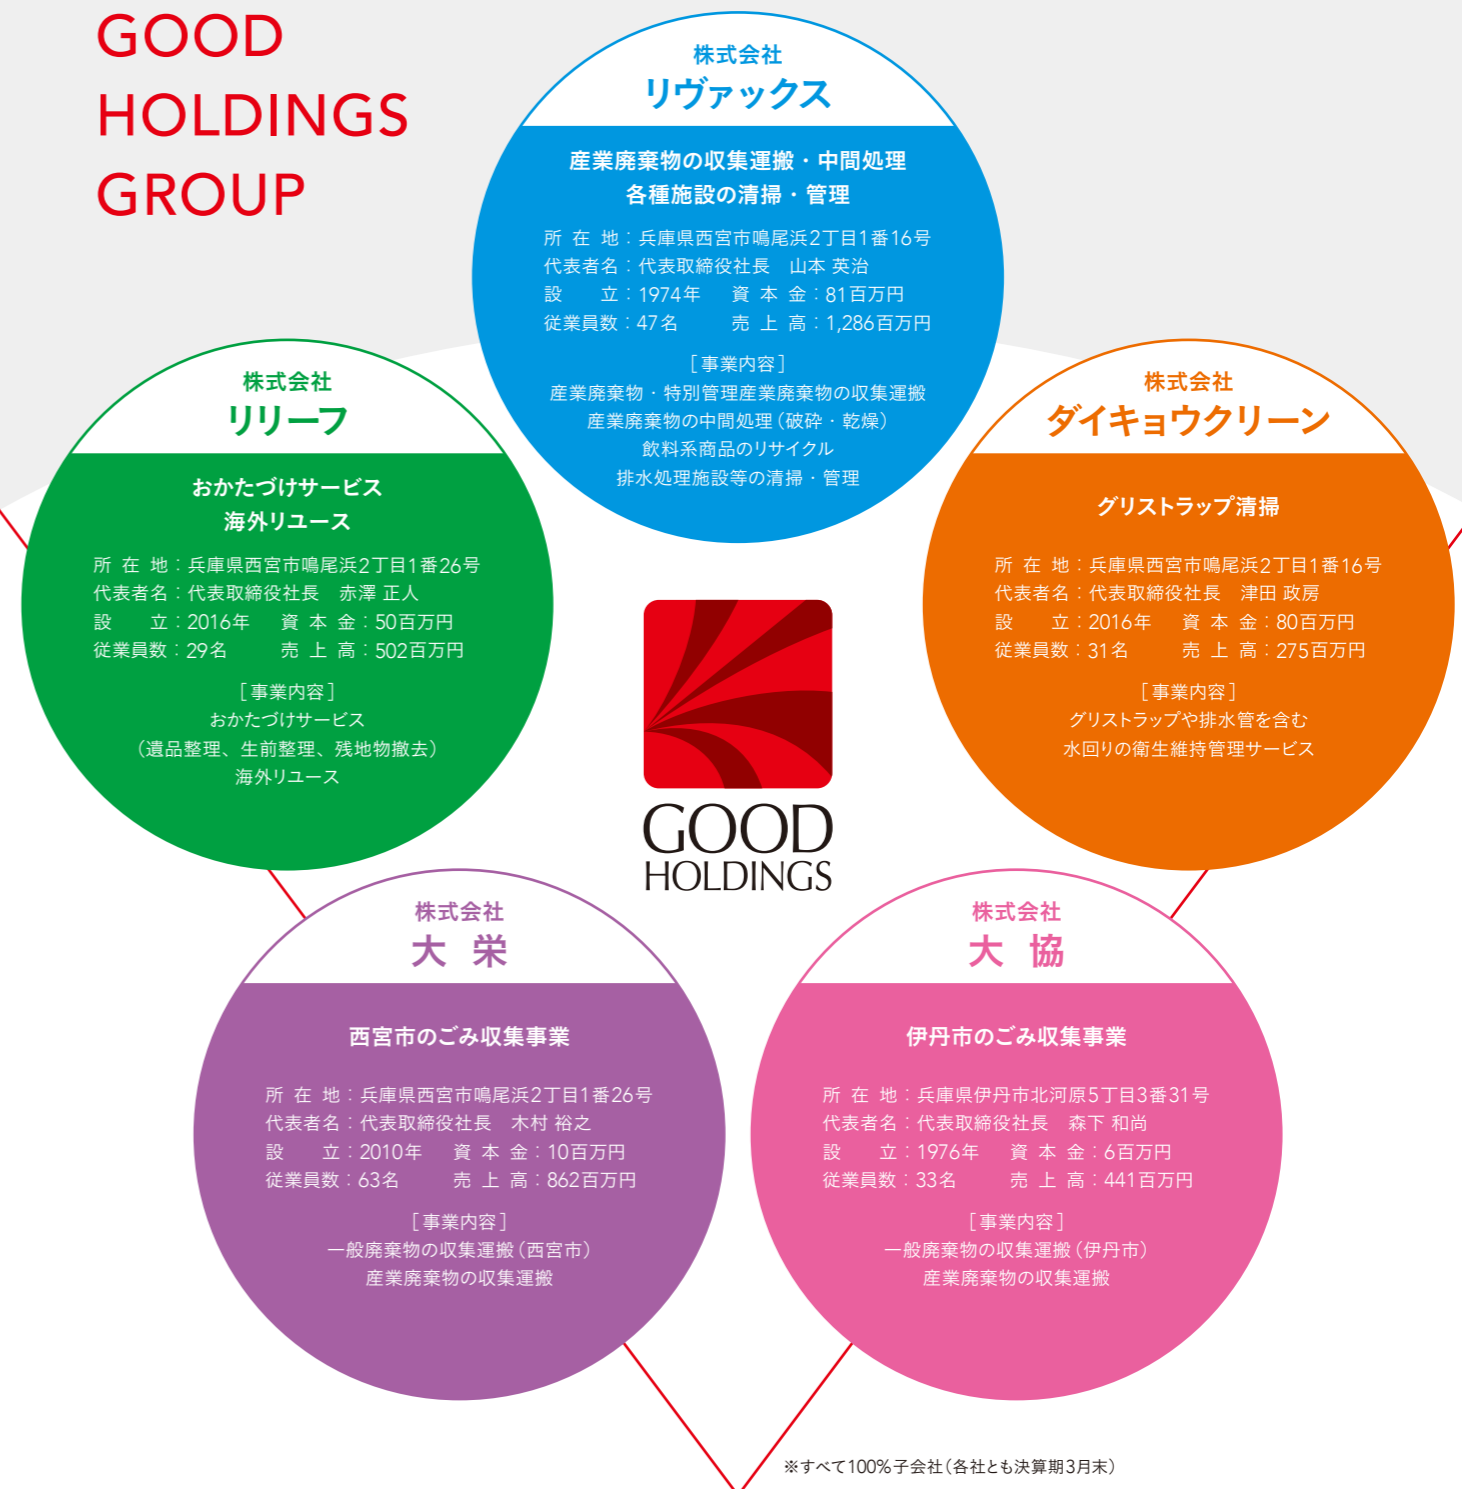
GOOD
HOLDINGS
GROUP

株式会社
リヴァックス

産業廃棄物の収集運搬・中間処理
各種施設の清掃・管理

所 在 地：兵庫県西宮市鳴尾浜2丁目1番16号
代表者名：代表取締役社長　山本 英治
設　　立：1974年　資 本 金：81百万円
従業員数：47名　売 上 高：1,286百万円

［事業内容］
産業廃棄物・特別管理産業廃棄物の収集運搬
産業廃棄物の中間処理（破砕・乾燥）
飲料系商品のリサイクル
排水処理施設等の清掃・管理

株式会社
リリーフ

おかたづけサービス
海外リユース

所 在 地：兵庫県西宮市鳴尾浜2丁目1番26号
代表者名：代表取締役社長　赤澤 正人
設　　立：2016年　資 本 金：50百万円
従業員数：29名　売 上 高：502百万円

［事業内容］
おかたづけサービス
（遺品整理、生前整理、残地物撤去）
海外リユース

株式会社
ダイキョウクリーン

グリストラップ清掃

所 在 地：兵庫県西宮市鳴尾浜2丁目1番16号
代表者名：代表取締役社長　津田 政房
設　　立：2016年　資 本 金：80百万円
従業員数：31名　売 上 高：275百万円

［事業内容］
グリストラップや排水管を含む
水回りの衛生維持管理サービス

GOOD
HOLDINGS

株式会社
大 栄

西宮市のごみ収集事業

所 在 地：兵庫県西宮市鳴尾浜2丁目1番26号
代表者名：代表取締役社長　木村 裕之
設　　立：2010年　資 本 金：10百万円
従業員数：63名　売 上 高：862百万円

［事業内容］
一般廃棄物の収集運搬（西宮市）
産業廃棄物の収集運搬

株式会社
大 協

伊丹市のごみ収集事業

所 在 地：兵庫県伊丹市北河原5丁目3番31号
代表者名：代表取締役社長　森下 和尚
設　　立：1976年　資 本 金：6百万円
従業員数：33名　売 上 高：441百万円

［事業内容］
一般廃棄物の収集運搬（伊丹市）
産業廃棄物の収集運搬

※すべて100％子会社（各社とも決算期3月末）